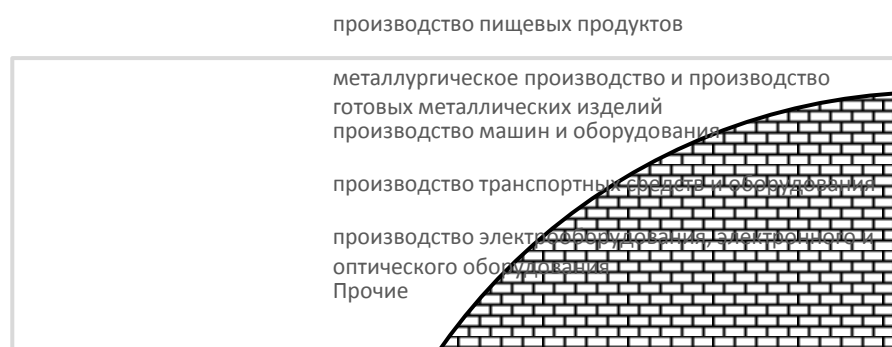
производство пищевых продуктов

металлургическое производство и производство готовых металлических изделий

производство машин и оборудования

производство транспортных средств и оборудования

производство электрооборудования, электронного и оптического оборудования

Прочие